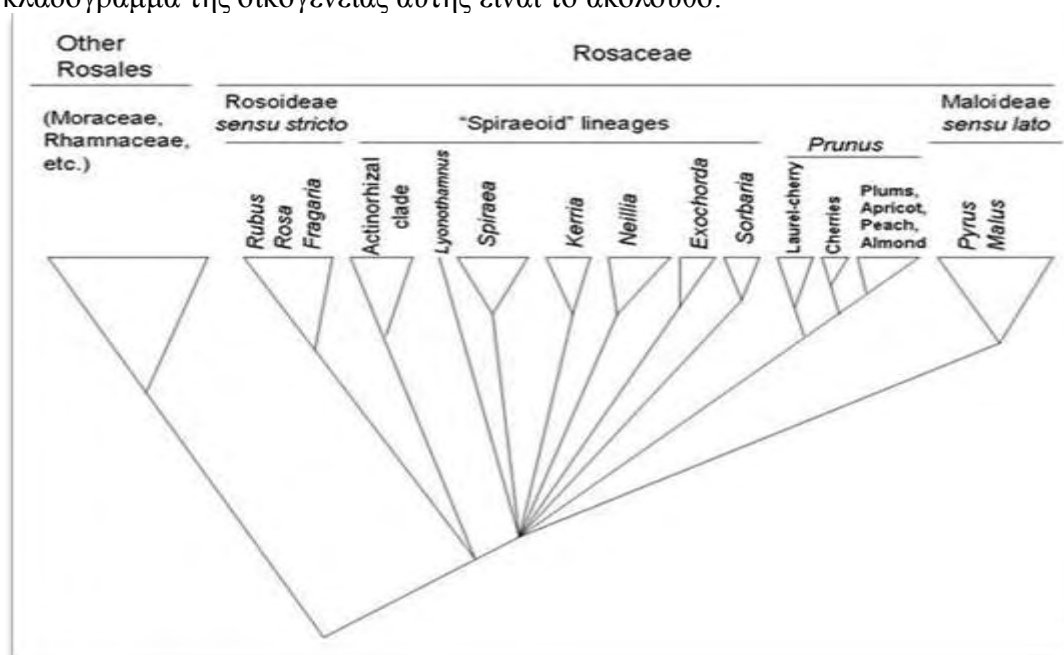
κλαδόγραμμα της οικογένειας αυτής είναι το ακόλουθο:

Other Rosales

Rosaceae

(Moraceae, Rhamnaceae, etc.)

Rosoideae *sensu stricto*

"Spiraeoid" lineages

Prunus

Maloideae *sensu lato*

Rubus

Rosa

Fragaria

Actinorhizal clade

Lyonothamnus

Spiraea

Kerria

Neillia

Exochorda

Sorbaria

Laurel-cherry

Cherries

Plums, Apricot, Peach, Almond

Pyrus

Malus